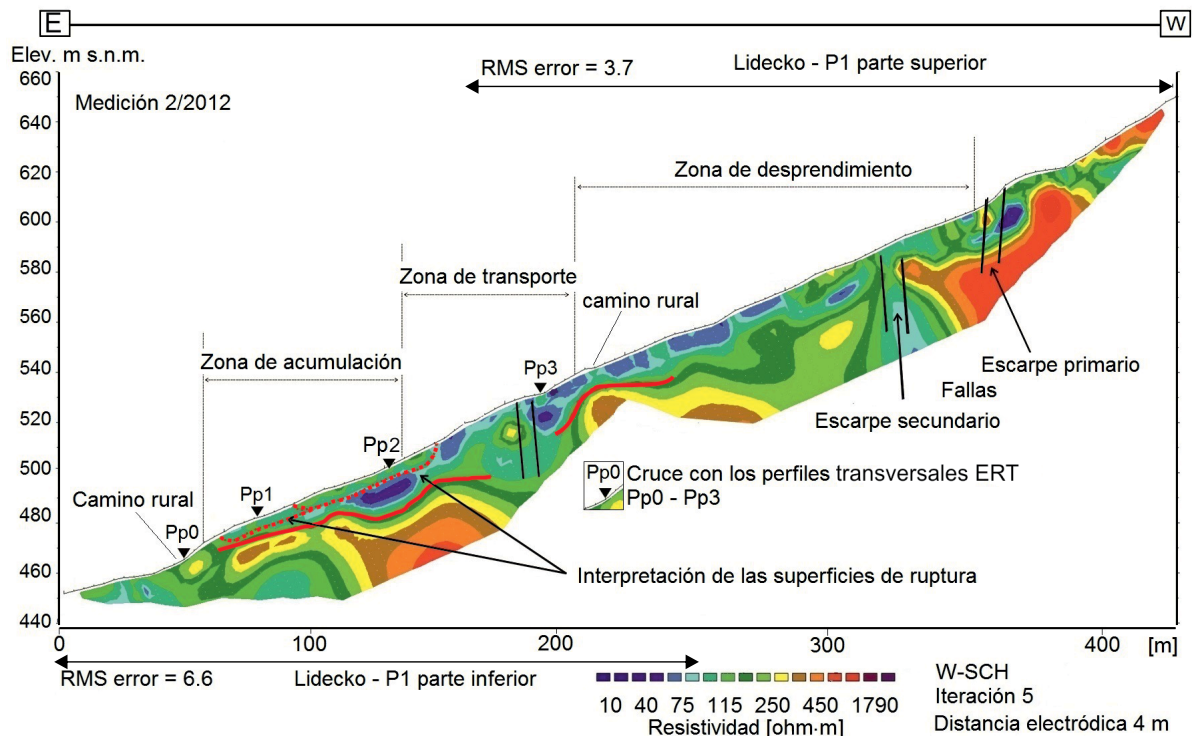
E

W

Elev. m s.n.m.

RMS error = 3.7

Lidecko - P1 parte superior

660

640

620

600

580

560

540

520

500

480

460

440

Medición 2/2012

Zona de desprendimiento

Zona de transporte

camino rural

Zona de acumulación

Pp3

Escarpe primario

Fallas

Escarpe secundario

Pp2

Pp1

Camino rural

Pp0

Pp0 Cruce con los perfiles transversales ERT
Pp0 - Pp3

Interpretación de las superficies de ruptura

0

100

200

300

400

[m]

RMS error = 6.6

Lidecko - P1 parte inferior

10 40 75 115 250 450 1790

Resistividad [ohm·m]

W-SCH
Iteración 5
Distancia electródica 4 m